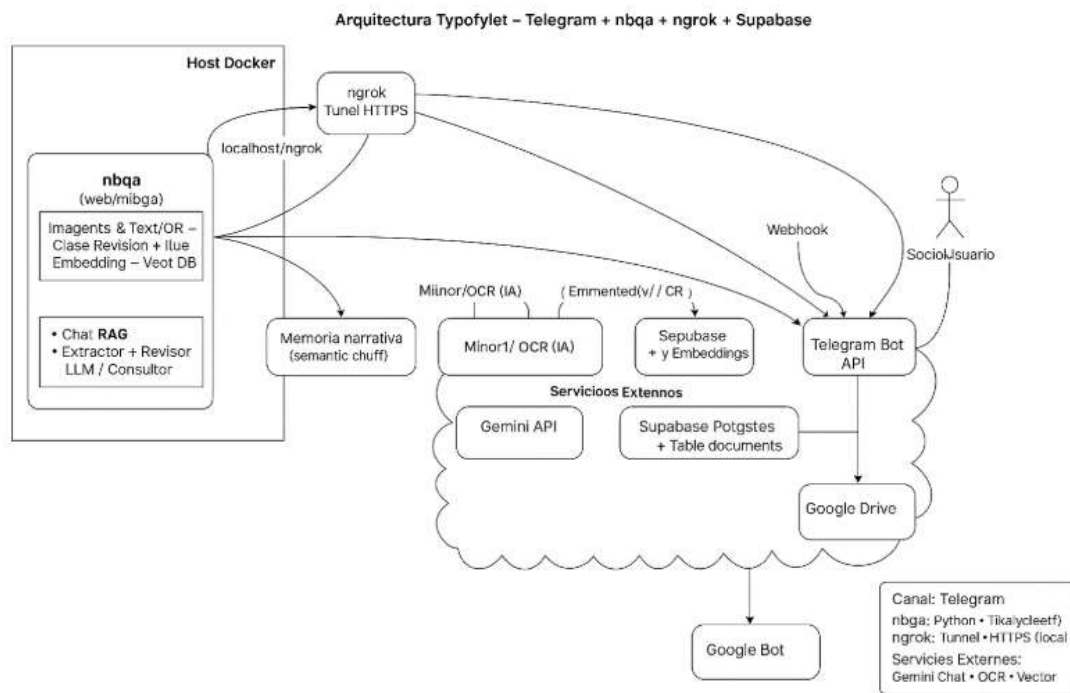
Arquitectura Typofylet – Telegram + nbqa + ngrok + Supabase

Host Docker

ngrok
Tunel HTTPS

localhost/ngrok

nbqa
(web/mibga)

Imagents & Text/OR – Clase Revision + Ilue Embedding – Veot DB

• Chat RAG
• Extractor + Revisor LLM / Consultor

Webhook

SocioUsuario

Miinor/OCR (IA)

Emmented(v// CR

Memoria narrativa
(semantic chuff)

Minor1/ OCR (IA)

Sepubase
+ y Embeddings

Telegram Bot
API

Servicioos Extennos

Gemini API

Supabase Potgstes
+ Table documents

Google Drive

Google Bot

Canal: Telegram
nbga: Python • Tikalycleetf)
ngrok: Tunnel • HTTPS (local
Servicies Externes:
Gemini Chat • OCR • Vector